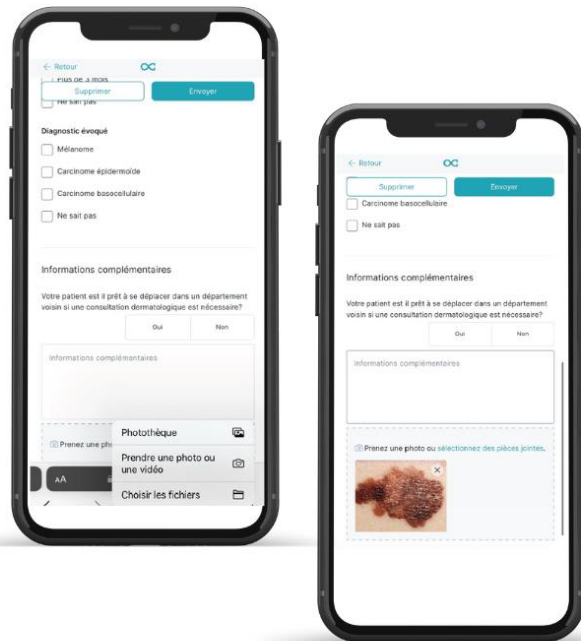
← Retour

Plus de 3 mois

Supprimer

Envoyer

Ne sait pas

Diagnostic évoqué

Mélanome

Carcinome épidermoïde

Carcinome basocellulaire

Ne sait pas

Informations complémentaires

Votre patient est il prêt à se déplacer dans un département voisin si une consultation dermatologique est nécessaire?

Oui

Non

Informations complémentaires

Prenez une photo

Photothèque

Prendre une photo ou une vidéo

Choisir les fichiers

AA

← Retour

Supprimer

Envoyer

Carcinome basocellulaire

Ne sait pas

Informations complémentaires

Votre patient est il prêt à se déplacer dans un département voisin si une consultation dermatologique est nécessaire?

Oui

Non

Informations complémentaires

Prenez une photo ou sélectionnez des pièces jointes.